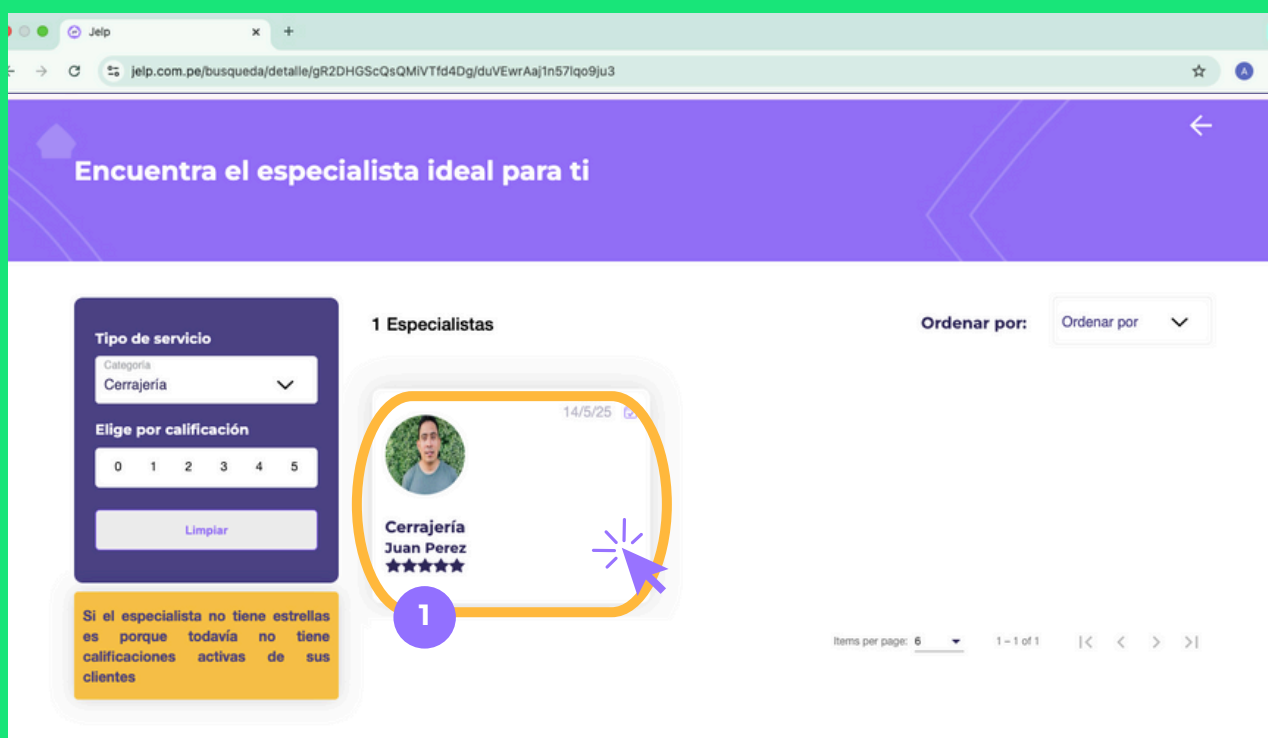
Jelp

jelp.com.pe/busqueda/detalle/gR2DHGScQsQMiVTfd4Dg/duVEwrAaj1n57lqo9ju3

A

Encuentra el especialista ideal para ti

Tipo de servicio

Categoría
Cerrajería

Elige por calificación

0 1 2 3 4 5

Limpiar

Si el especialista no tiene estrellas es porque todavía no tiene calificaciones activas de sus clientes

1 Especialistas

Ordenar por:

Ordenar por

14/5/25

Cerrajería
Juan Perez
★★★★★

1

Items per page: 6

1 – 1 of 1